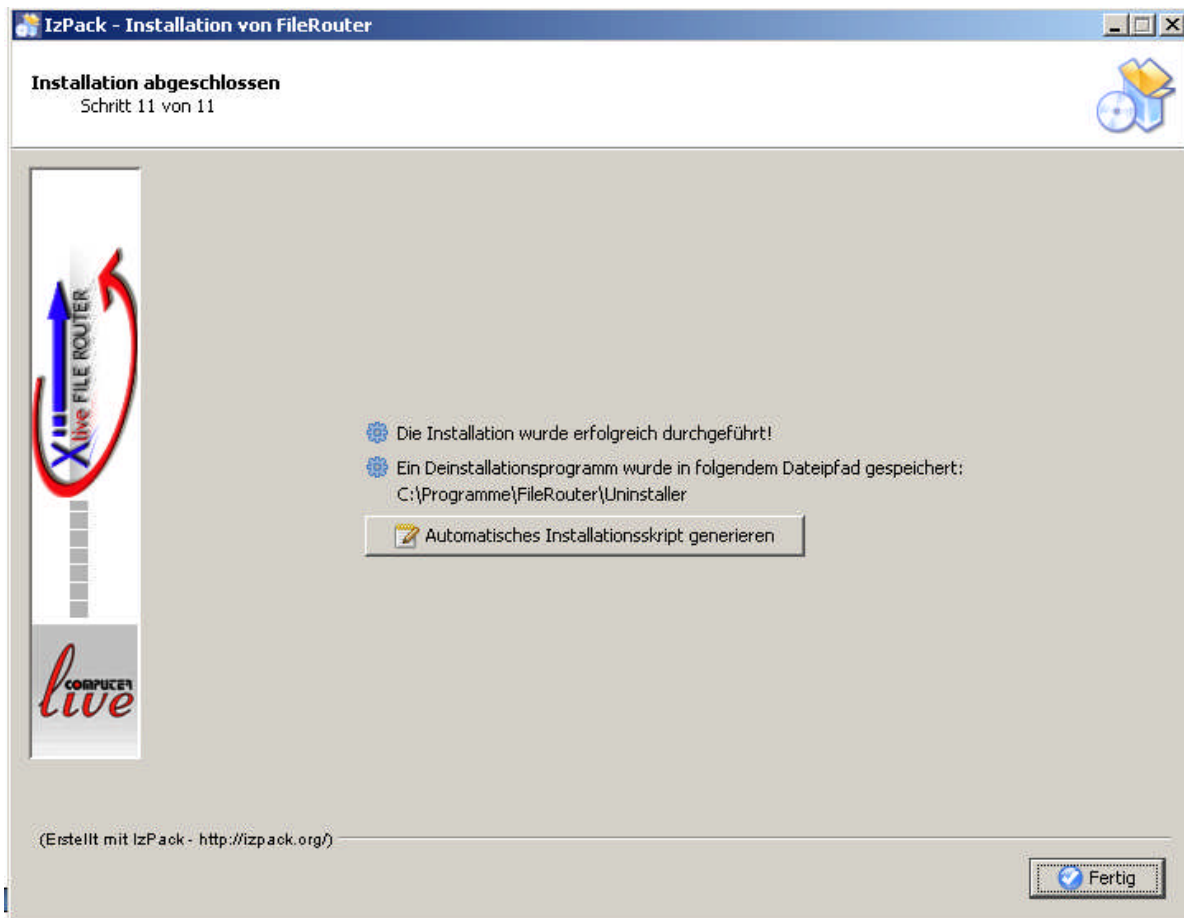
IzPack - Installation von FileRouter

Installation abgeschlossen
Schritt 11 von 11

Xlive FILE ROUTER

COMPUTER live

Die Installation wurde erfolgreich durchgeführt!

Ein Deinstallationsprogramm wurde in folgendem Dateipfad gespeichert:
C:\Programme\FileRouter\Uninstaller

Automatisches Installationsskript generieren

(Erstellt mit IzPack - http://izpack.org/)

Fertig